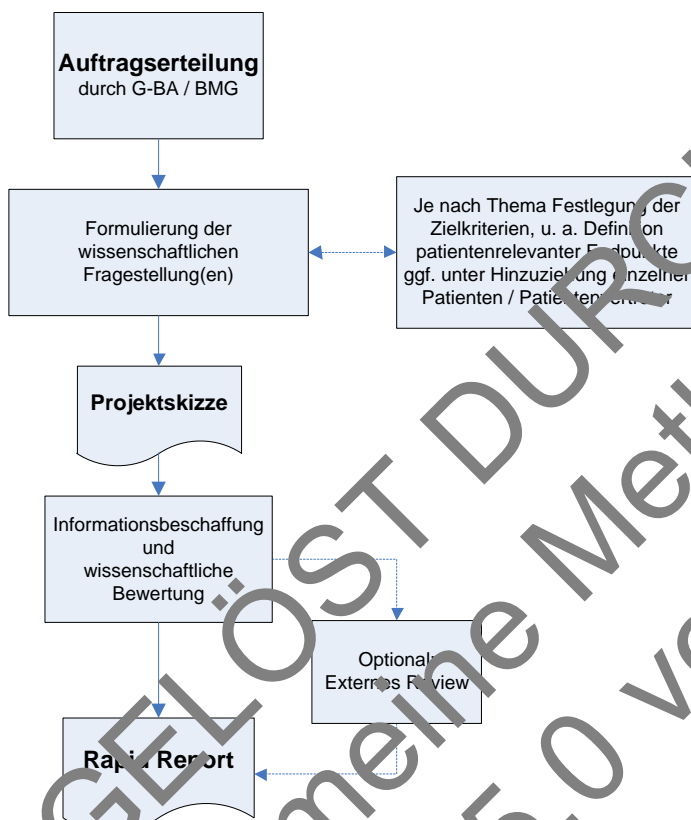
**Auftragserteilung**
durch G-BA / BMG

Formulierung der wissenschaftlichen Fragestellung(en)

Je nach Thema Festlegung der Zielkriterien, u. a. Defin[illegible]on patientenrelevanter E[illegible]dpu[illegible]kte ggf. unter Hinzuzie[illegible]ung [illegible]nzelner Patienten / Patie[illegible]ten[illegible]ertre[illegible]er

**Projektskizze**

Informationsbeschaffung und wissenschaftliche Bewertung

Optional: Externes R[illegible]view

**Rap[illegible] Re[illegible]ort**

GELÖST DURC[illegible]

meine Met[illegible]

5.0 v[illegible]